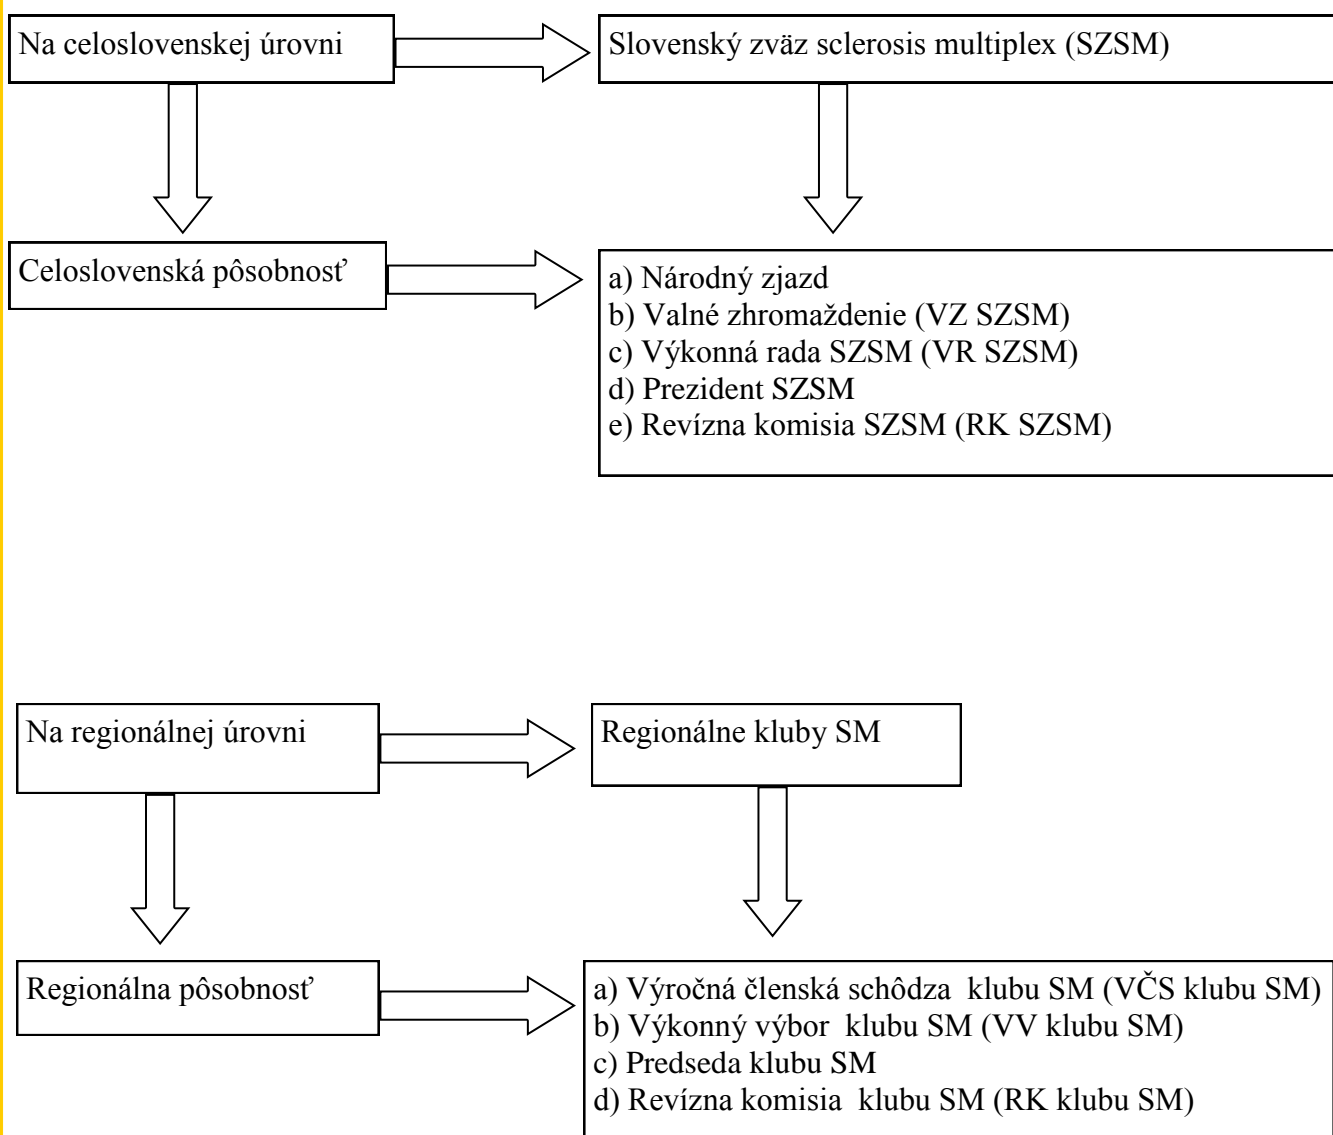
Na celoslovenskej úrovni

Slovenský zväz sclerosis multiplex (SZSM)

Celoslovenská pôsobnosť

a) Národný zjazd
b) Valné zhromaždenie (VZ SZSM)
c) Výkonná rada SZSM (VR SZSM)
d) Prezident SZSM
e) Revízna komisia SZSM (RK SZSM)

Na regionálnej úrovni

Regionálne kluby SM

Regionálna pôsobnosť

a) Výročná členská schôdza klubu SM (VČS klubu SM)
b) Výkonný výbor klubu SM (VV klubu SM)
c) Predseda klubu SM
d) Revízna komisia klubu SM (RK klubu SM)